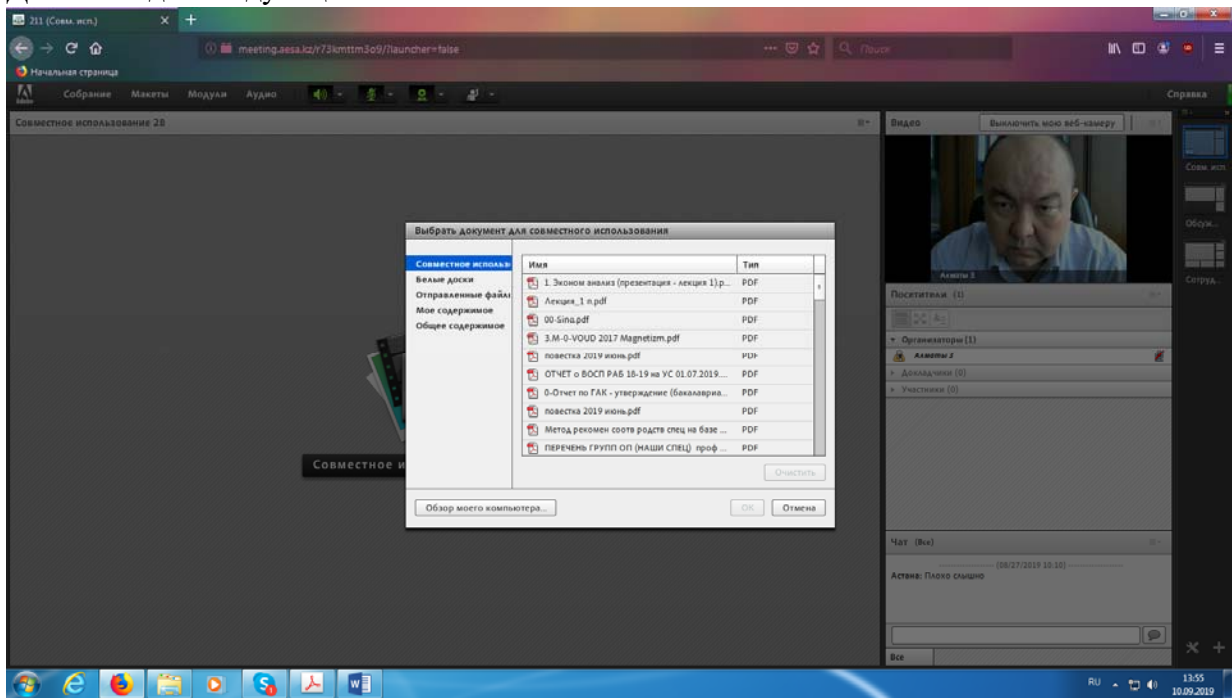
211 (Совм. исп.)

meeting.aesa.kz/r73kmttm3o9/?launcher=false

Поиск

Начальная страница

Собрание Макеты Модули Аудио

Справка

Совместное использование 28

Видео Выключить мою веб-камеру

Алматы 3

Совм. исп.

Обсуж...

Сотруд...

Посетители (1)

Организаторы (1)

Алматы 3

Докладчики (0)

Участники (0)

Выбрать документ для совместного использования

Совместное использо
Белые доски
Отправленные файлы
Мое содержимое
Общее содержимое

| Имя | Тип |
|---|---|
| 1. Эконом анализ (презентация - лекция 1).p... | PDF |
| Лекция_1 п.pdf | PDF |
| 00-Sina.pdf | PDF |
| 3.M-0-VOUD 2017 Magnetizm.pdf | PDF |
| повестка 2019 июнь.pdf | PDF |
| ОТЧЕТ о ВОСП РАБ 18-19 на УС 01.07.2019.... | PDF |
| 0-Отчет по ГАК - утверждение (бакалавриа... | PDF |
| повестка 2019 июнь.pdf | PDF |
| Метод рекомен соотв родств спец на базе ... | PDF |
| ПЕРЕЧЕНЬ ГРУПП ОП (НАШИ СПЕЦ) проф ... | PDF |

Очистить

Обзор моего компьютера...

OK Отмена

Совместное и

Чат (Все)

(06/27/2019 10:10)

Астана: Плохо слышно

Все

RU

13:55
10.09.2019